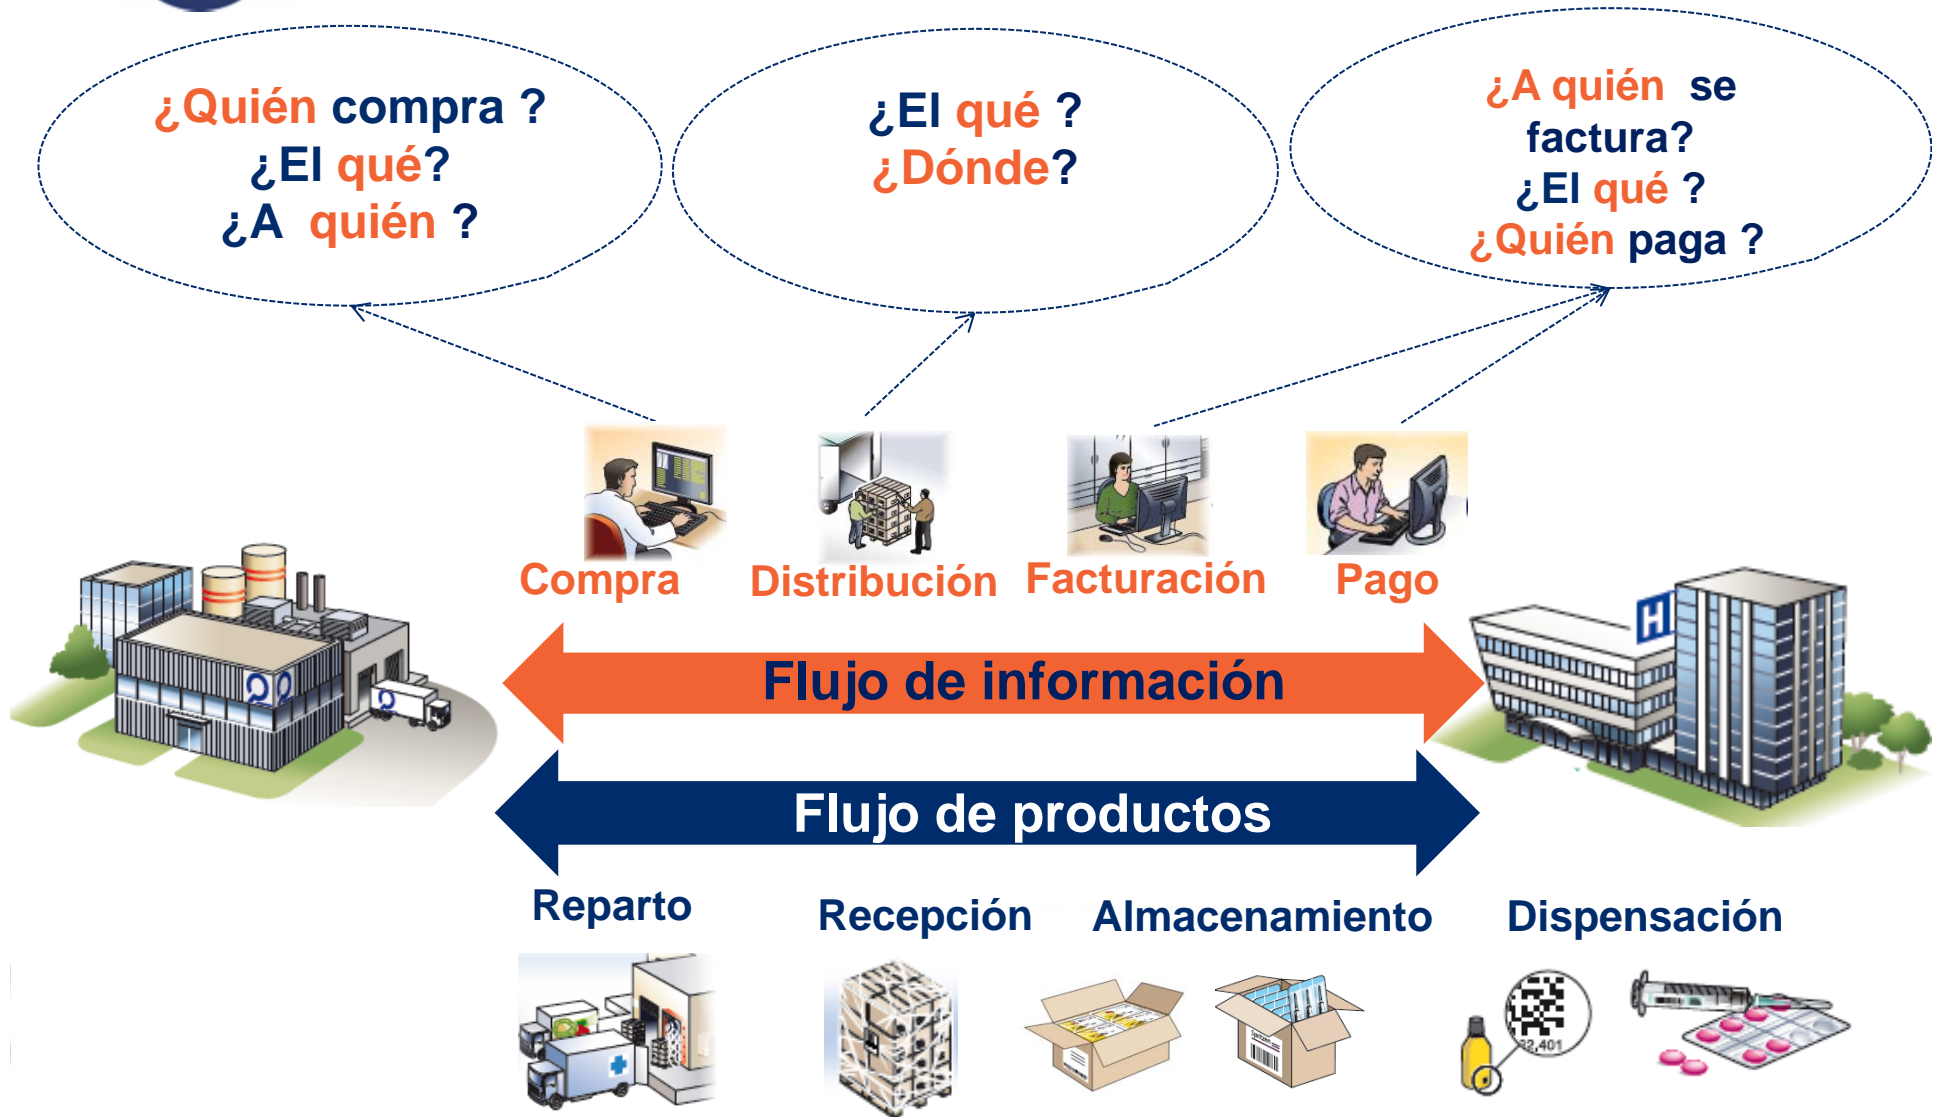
¿Quién compra ?
¿El qué?
¿A quién ?

¿El qué ?
¿Dónde?

¿A quién se factura?
¿El qué ?
¿Quién paga ?

Compra

Distribución

Facturación

Pago

Flujo de información

Flujo de productos

Reparto

Recepción

Almacenamiento

Dispensación